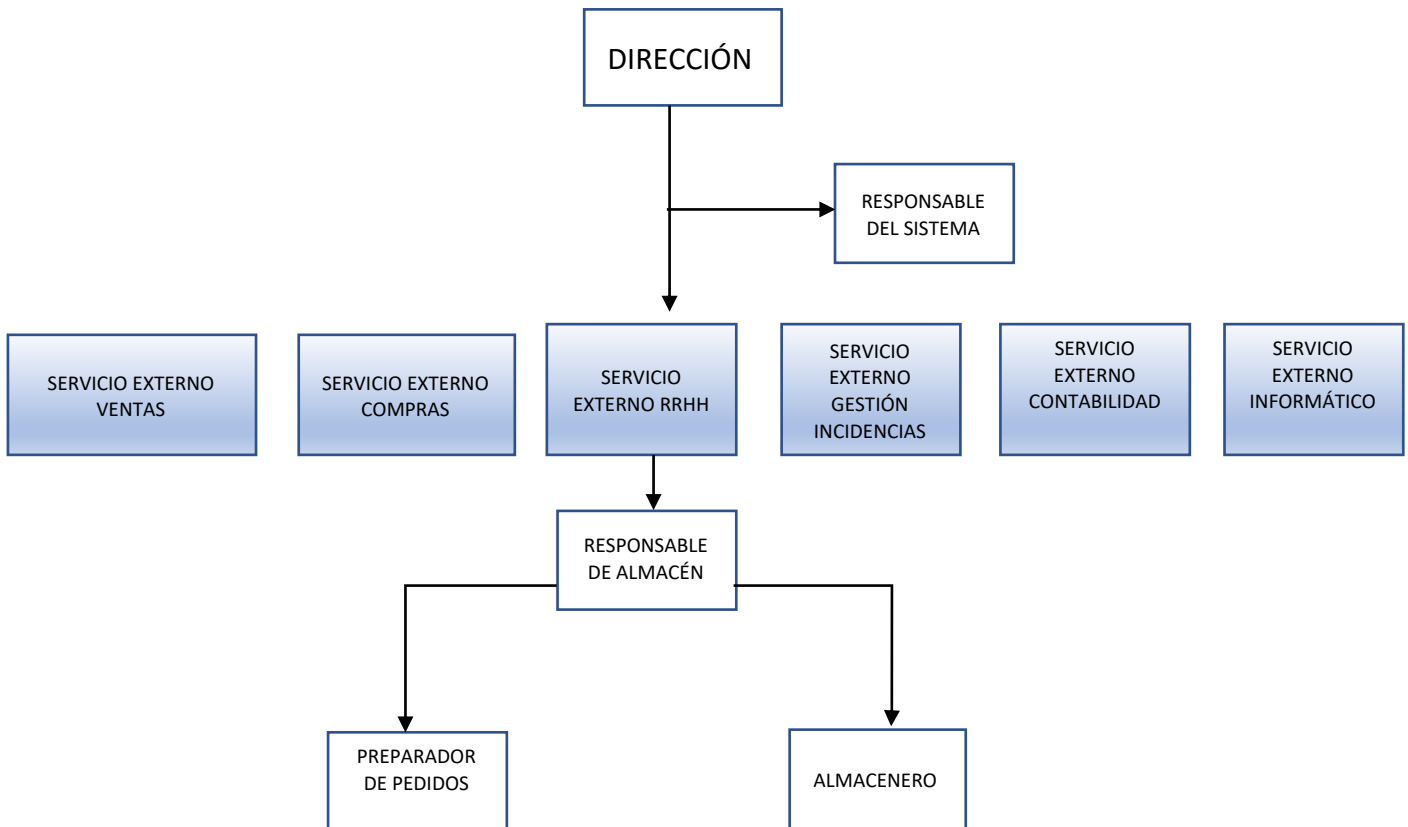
DIRECCIÓN

RESPONSABLE DEL SISTEMA

SERVICIO EXTERNO VENTAS

SERVICIO EXTERNO COMPRAS

SERVICIO EXTERNO RRHH

SERVICIO EXTERNO GESTIÓN INCIDENCIAS

SERVICIO EXTERNO CONTABILIDAD

SERVICIO EXTERNO INFORMÁTICO

RESPONSABLE DE ALMACÉN

PREPARADOR DE PEDIDOS

ALMACENERO